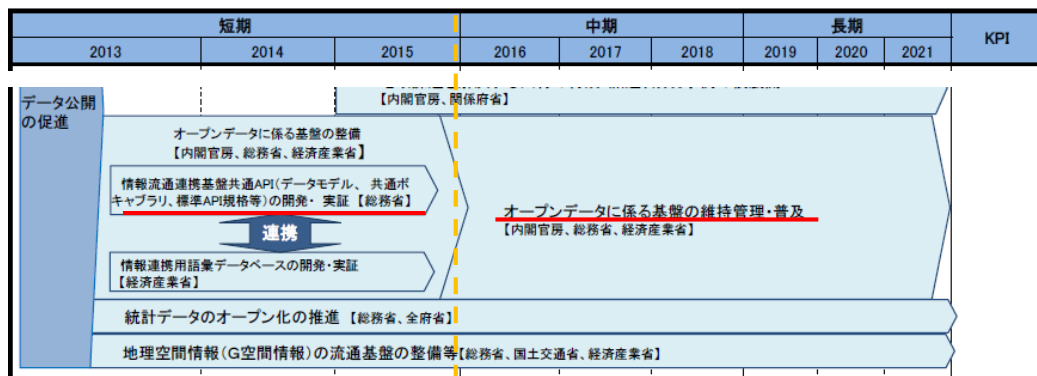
| 短期 | | | 中期 | | | 長期 | | | KPI |
|---|---|---|---|---|---|---|---|---|---|
| 2013 | 2014 | 2015 | 2016 | 2017 | 2018 | 2019 | 2020 | 2021 | |

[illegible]
【内閣官房、関係府省】

データ公開の促進

オープンデータに係る基盤の整備
【内閣官房、総務省、経済産業省】

情報流通連携基盤共通API（データモデル、共通ボキャブラリ、標準API規格等）の開発・実証【総務省】

連携

情報連携用語彙データベースの開発・実証
【経済産業省】

オープンデータに係る基盤の維持管理・普及
【内閣官房、総務省、経済産業省】

統計データのオープン化の推進【総務省、全府省】

地理空間情報（G空間情報）の流通基盤の整備等【総務省、国土交通省、経済産業省】